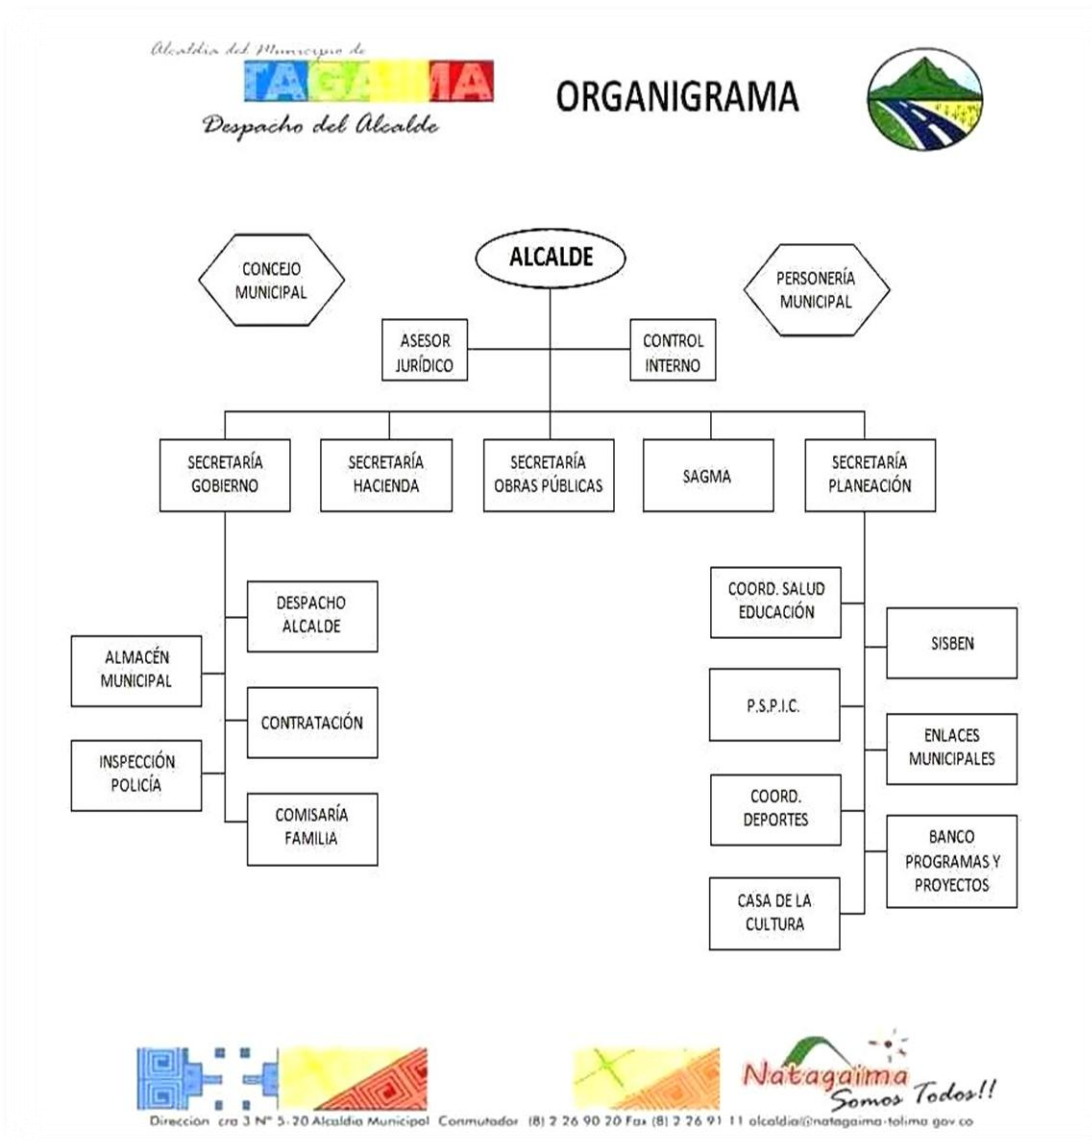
Alcaldía del Municipio de
TAGA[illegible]MA
Despacho del Alcalde

ORGANIGRAMA

ALCALDE

CONCEJO MUNICIPAL

PERSONERÍA MUNICIPAL

ASESOR JURÍDICO

CONTROL INTERNO

SECRETARÍA GOBIERNO

SECRETARÍA HACIENDA

SECRETARÍA OBRAS PÚBLICAS

SAGMA

SECRETARÍA PLANEACIÓN

DESPACHO ALCALDE

ALMACÉN MUNICIPAL

CONTRATACIÓN

INSPECCIÓN POLICÍA

COMISARÍA FAMILIA

COORD. SALUD EDUCACIÓN

SISBEN

P.S.P.I.C.

ENLACES MUNICIPALES

COORD. DEPORTES

BANCO PROGRAMAS Y PROYECTOS

CASA DE LA CULTURA

Natagaima Somos Todos!!

Dirección cra 3 Nº 5-20 Alcaldía Municipal Conmutador (8) 2 26 90 20 Fax (8) 2 26 91 11 alcaldia@natagaima-tolima.gov.co